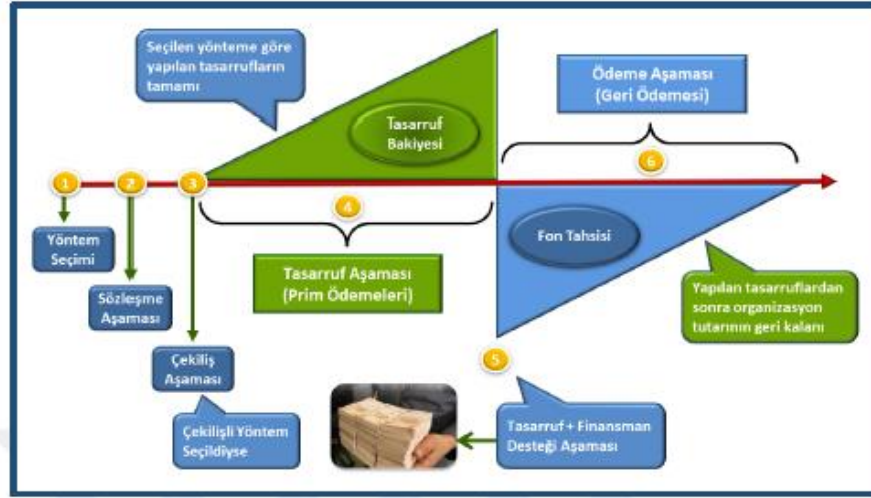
Seçilen yönteme göre yapılan tasarrufların tamamı

Tasarruf Bakiyesi

Ödeme Aşaması (Geri Ödemesi)

6

1

2

3

4

Yöntem Seçimi

Sözleşme Aşaması

Çekiliş Aşaması

Çekilişli Yöntem Seçildiyse

Tasarruf Aşaması (Prim Ödemeleri)

Fon Tahsisi

Yapılan tasarruflardan sonra organizasyon tutarının geri kalanı

5

Tasarruf + Finansman Desteği Aşaması